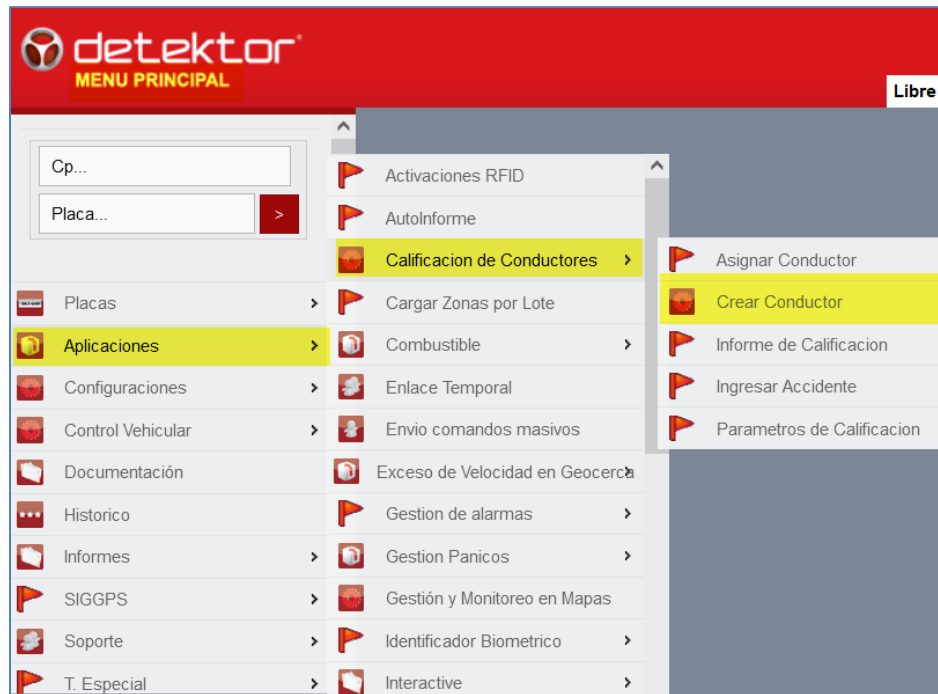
detektor
MENU PRINCIPAL

Libre

Cp...

Placa...

>

Placas >

Aplicaciones >

Configuraciones >

Control Vehicular >

Documentación

Historico

Informes >

SIGGPS >

Soporte >

T. Especial >

Activaciones RFID

AutoInforme

Calificacion de Conductores >

Cargar Zonas por Lote

Combustible >

Enlace Temporal

Envio comandos masivos

Exceso de Velocidad en Geocerca

Gestion de alarmas >

Gestion Panicos >

Gestión y Monitoreo en Mapas

Identificador Biometrico >

Interactive >

Asignar Conductor

Crear Conductor

Informe de Calificacion

Ingresar Accidente

Parametros de Calificacion